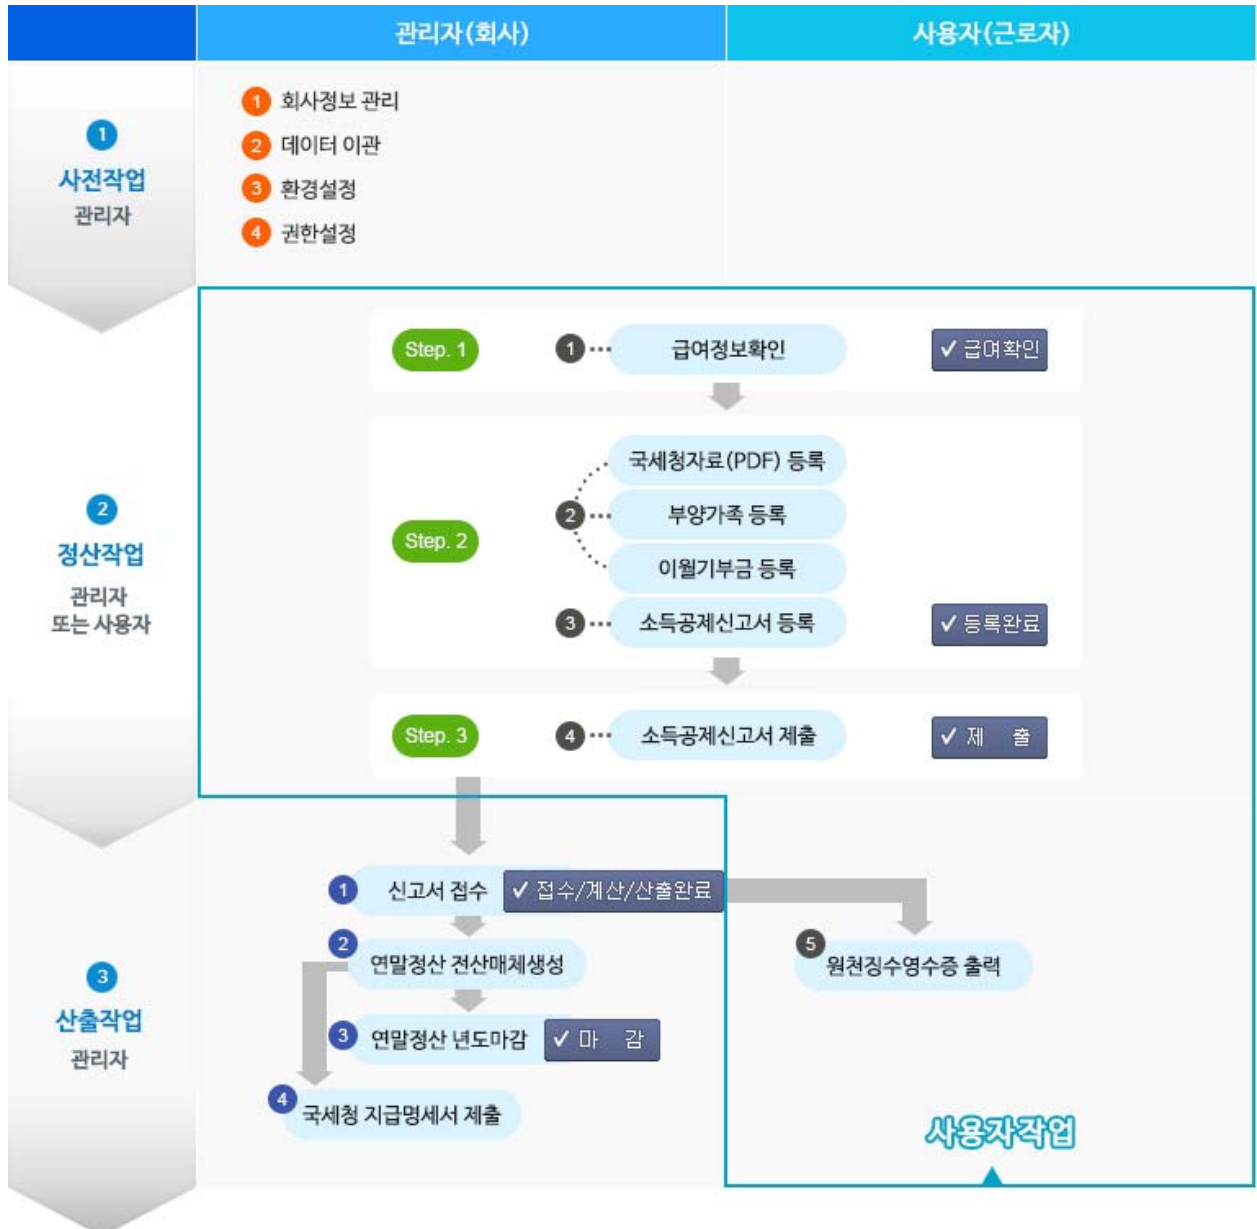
| | 관리자(회사) | 사용자(근로자) |
|---|---|---|

1
사전작업
관리자

1 회사정보 관리
2 데이터 이관
3 환경설정
4 권한설정

2
정산작업
관리자
또는 사용자

Step. 1
1 급여정보확인
✓ 급여확인

Step. 2
국세청자료(PDF) 등록
2 부양가족 등록
이월기부금 등록
3 소득공제신고서 등록
✓ 등록완료

Step. 3
4 소득공제신고서 제출
✓ 제 출

3
산출작업
관리자

1 신고서 접수
✓ 접수/계산/산출완료
2 연말정산 전산매체생성
3 연말정산 년도마감
✓ 마 감
4 국세청 지급명세서 제출

5 원천징수영수증 출력

사용자작업